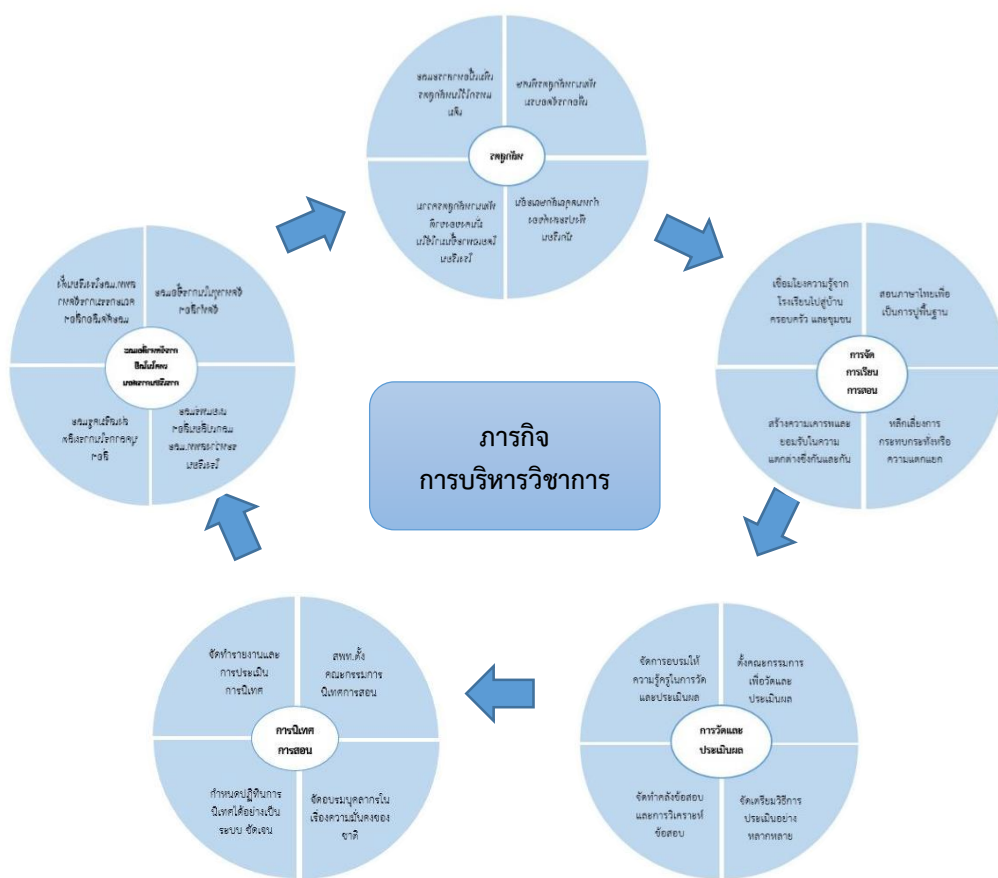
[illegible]

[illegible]

หลักสูตร

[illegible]

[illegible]

เชื่อมโยงความรู้จากโรงเรียนไปสู่บ้าน ครอบครัว และชุมชน

สอนภาษาไทยเพื่อเป็นการปูพื้นฐาน

การจัดการเรียนการสอน

สร้างความเคารพและยอมรับในความแตกต่างซึ่งกันและกัน

หลีกเลี่ยงการกระทบกระทั่งหรือความแตกแยก

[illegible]

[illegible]

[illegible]

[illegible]

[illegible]

ภารกิจ
การบริหารวิชาการ

จัดการอบรมให้ความรู้ครูในการวัดและประเมินผล

ตั้งคณะกรรมการเพื่อวัดและประเมินผล

การวัดและประเมินผล

จัดทำคลังข้อสอบและการวิเคราะห์ข้อสอบ

จัดเตรียมวิธีการประเมินอย่างหลากหลาย

จัดทำรายงานและการประเมินการนิเทศ

สพท.ตั้งคณะกรรมการนิเทศการสอน

การนิเทศการสอน

กำหนดปฏิทินการนิเทศให้อย่างเป็นระบบ ชัดเจน

จัดอบรมบุคลากรในเรื่องความมั่นคงของชาติ